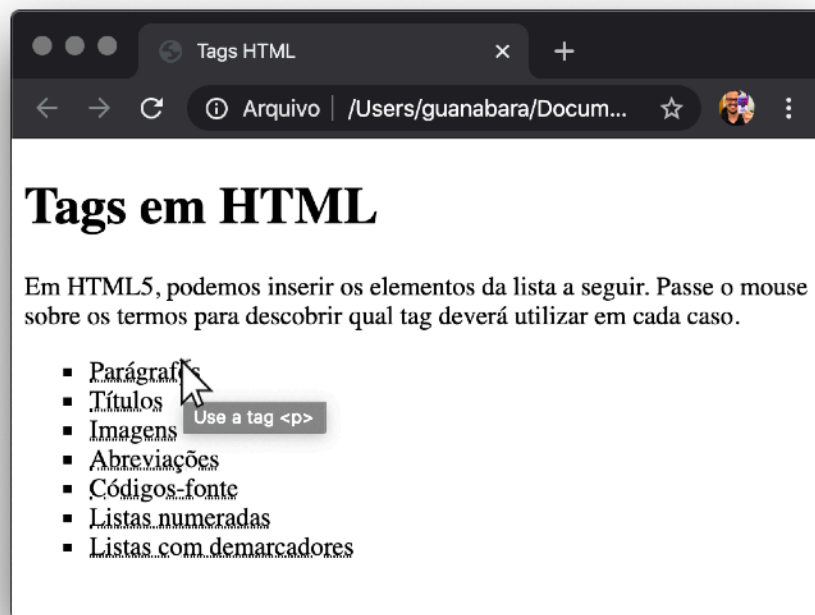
Tags HTML

Arquivo | /Users/guanabara/Docum...

# Tags em HTML

Em HTML5, podemos inserir os elementos da lista a seguir. Passe o mouse sobre os termos para descobrir qual tag deverá utilizar em cada caso.

- Parágraf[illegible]s
- Títulos
- Imagens
- Abreviações
- Códigos-fonte
- Listas numeradas
- Listas com demarcadores

Use a tag <p>